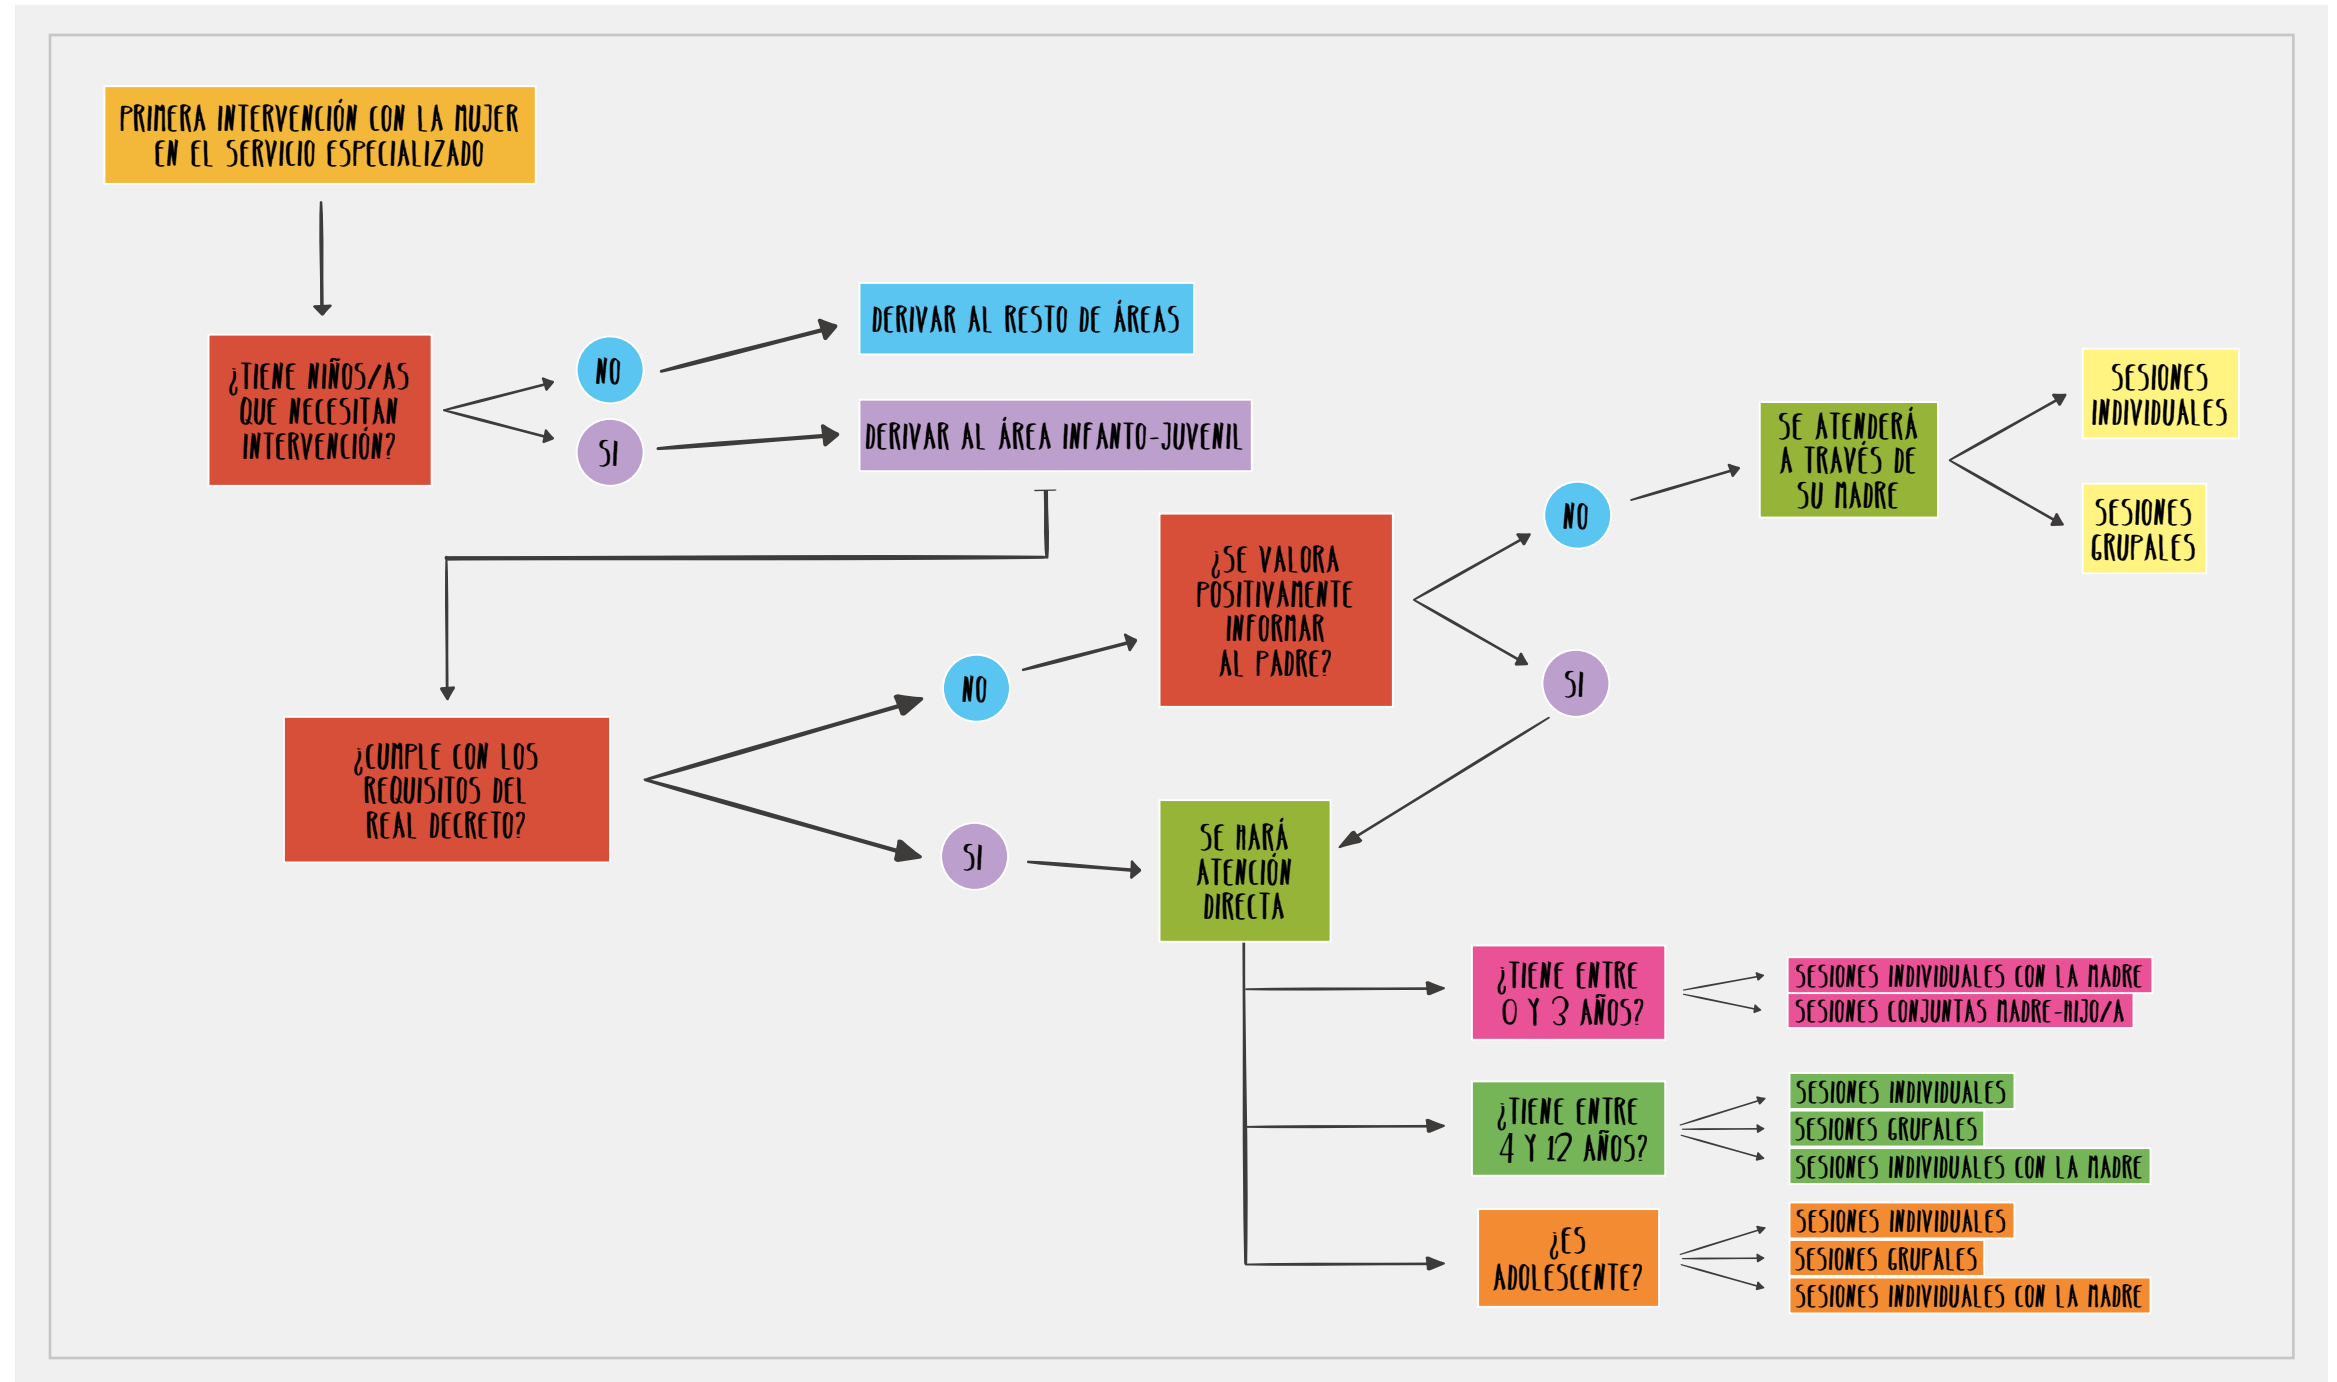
PRIMERA INTERVENCIÓN CON LA MUJER EN EL SERVICIO ESPECIALIZADO

¿TIENE NIÑOS/AS QUE NECESITAN INTERVENCIÓN?

NO

DERIVAR AL RESTO DE ÁREAS

SI

DERIVAR AL ÁREA INFANTO-JUVENIL

¿CUMPLE CON LOS REQUISITOS DEL REAL DECRETO?

NO

¿SE VALORA POSITIVAMENTE INFORMAR AL PADRE?

NO

SE ATENDERÁ A TRAVÉS DE SU MADRE

SESIONES INDIVIDUALES

SESIONES GRUPALES

SI

SI

SE HARÁ ATENCIÓN DIRECTA

¿TIENE ENTRE 0 Y 3 AÑOS?

SESIONES INDIVIDUALES CON LA MADRE
SESIONES CONJUNTAS MADRE-HIJO/A

¿TIENE ENTRE 4 Y 12 AÑOS?

SESIONES INDIVIDUALES
SESIONES GRUPALES
SESIONES INDIVIDUALES CON LA MADRE

¿ES ADOLESCENTE?

SESIONES INDIVIDUALES
SESIONES GRUPALES
SESIONES INDIVIDUALES CON LA MADRE